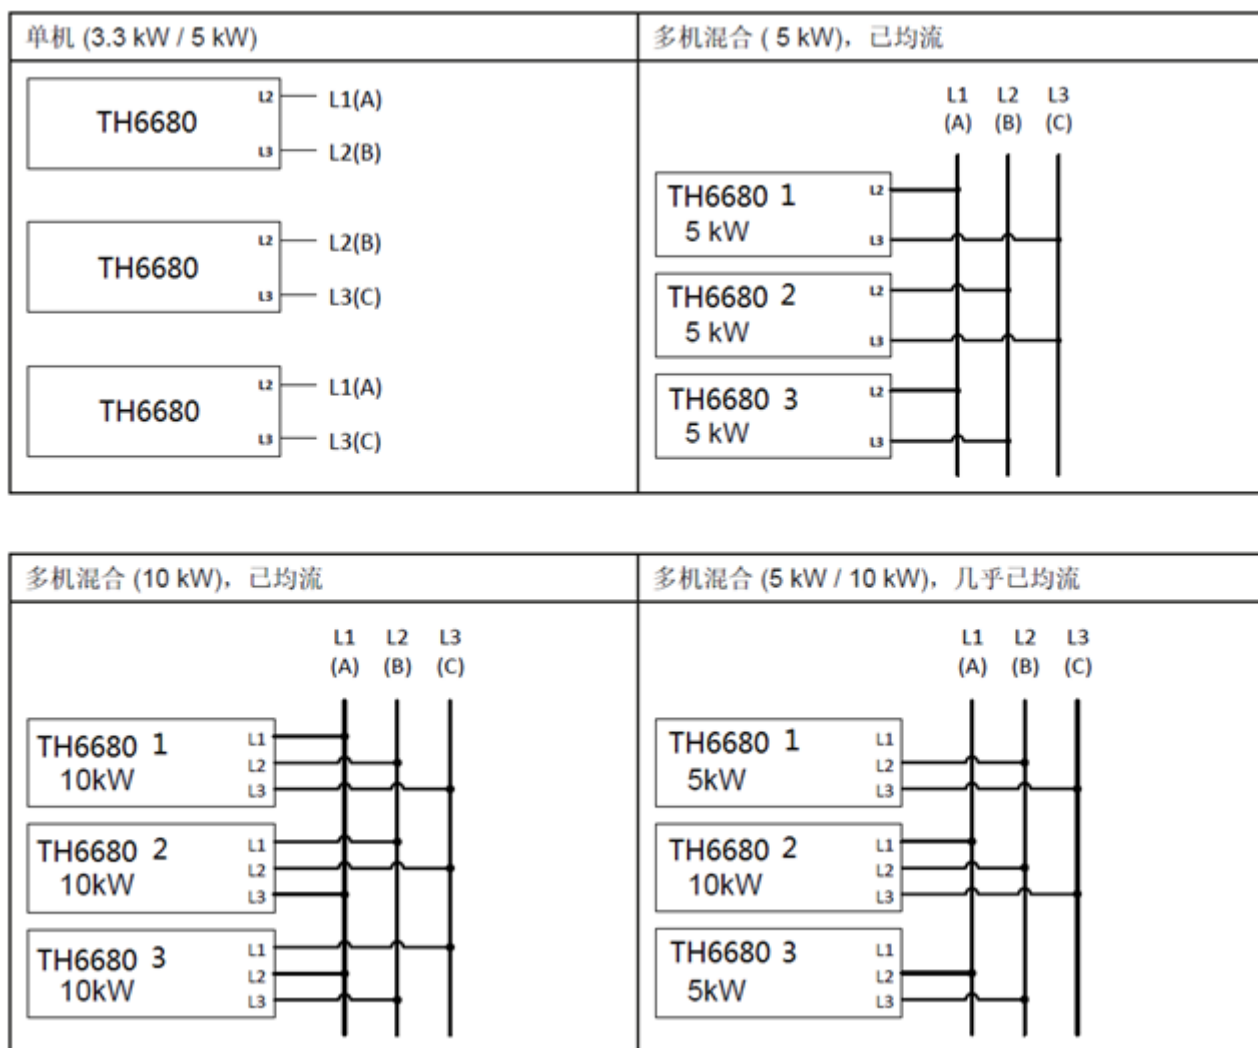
单机 (3.3 kW / 5 kW)

TH6680 L2 L1(A) L3 L2(B)

TH6680 L2 L2(B) L3 L3(C)

TH6680 L2 L1(A) L3 L3(C)

多机混合 ( 5 kW)，已均流

L1 (A) L2 (B) L3 (C)

TH6680 1 5 kW L2 L3

TH6680 2 5 kW L2 L3

TH6680 3 5 kW L2 L3

多机混合 (10 kW)，已均流

L1 (A) L2 (B) L3 (C)

TH6680 1 10kW L1 L2 L3

TH6680 2 10kW L1 L2 L3

TH6680 3 10kW L1 L2 L3

多机混合 (5 kW / 10 kW)，几乎已均流

L1 (A) L2 (B) L3 (C)

TH6680 1 5kW L1 L2 L3

TH6680 2 10kW L1 L2 L3

TH6680 3 5kW L1 L2 L3